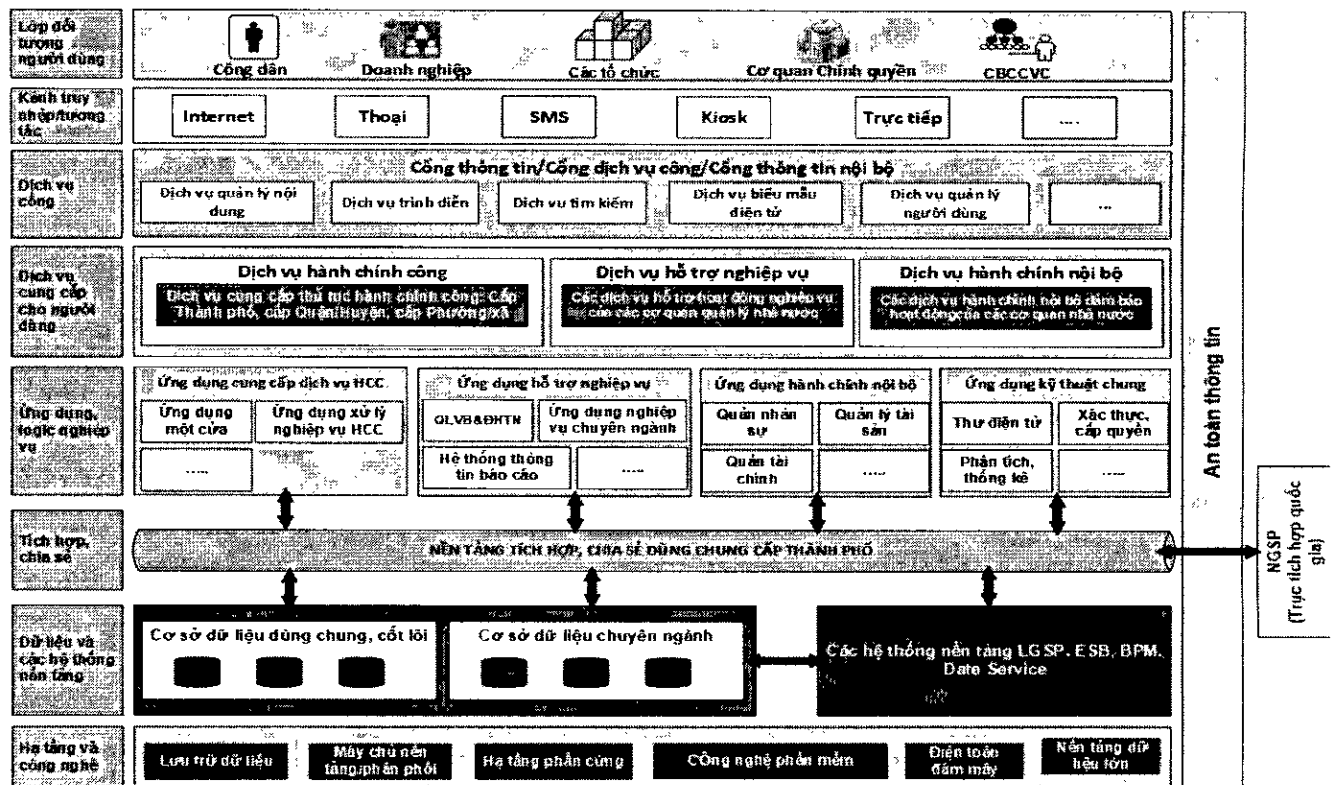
Lớp đối tượng người dùng

Công dân
Doanh nghiệp
Các tổ chức
Cơ quan Chính quyền
CBCCVC

Kênh truy nhập/tương tác

Internet
Thoại
SMS
Kiosk
Trực tiếp
....

Dịch vụ cổng

Cổng thông tin/Cổng dịch vụ công/Cổng thông tin nội bộ

Dịch vụ quản lý nội dung
Dịch vụ trình diễn
Dịch vụ tìm kiếm
Dịch vụ biểu mẫu điện tử
Dịch vụ quản lý người dùng
...

Dịch vụ cung cấp cho người dùng

Dịch vụ hành chính công
Dịch vụ cung cấp thủ tục hành chính công: Cấp Thành phố, cấp Quận/Huyện, cấp Phường/Xã

Dịch vụ hỗ trợ nghiệp vụ
Các dịch vụ hỗ trợ hoạt động nghiệp vụ của các cơ quan quản lý nhà nước

Dịch vụ hành chính nội bộ
Các dịch vụ hành chính nội bộ đảm bảo hoạt động của các cơ quan nhà nước

Ứng dụng, logic nghiệp vụ

Ứng dụng cung cấp dịch vụ HCC
Ứng dụng một cửa
Ứng dụng xử lý nghiệp vụ HCC
....

Ứng dụng hỗ trợ nghiệp vụ
QLVB&ĐHTN
Ứng dụng nghiệp vụ chuyên ngành
Hệ thống thông tin báo cáo
....

Ứng dụng hành chính nội bộ
Quản nhân sự
Quản lý tài sản
Quản tài chính
....

Ứng dụng kỹ thuật chung
Thư điện tử
Xác thực, cấp quyền
Phân tích, thống kê
....

Tích hợp, chia sẻ

NỀN TẢNG TÍCH HỢP, CHIA SẺ DÙNG CHUNG CẤP THÀNH PHỐ

Dữ liệu và các hệ thống nền tảng

Cơ sở dữ liệu dùng chung, cốt lõi
Cơ sở dữ liệu chuyên ngành
Các hệ thống nền tảng LGSP, ESB, BPM, Date Service

Hạ tầng và công nghệ

Lưu trữ dữ liệu
Máy chủ nền tảng phân phối
Hạ tầng phần cứng
Công nghệ phần mềm
Điện toán đám mây
Nền tảng dữ liệu lớn

An toàn thông tin

NGSP (Trục tích hợp quốc gia)